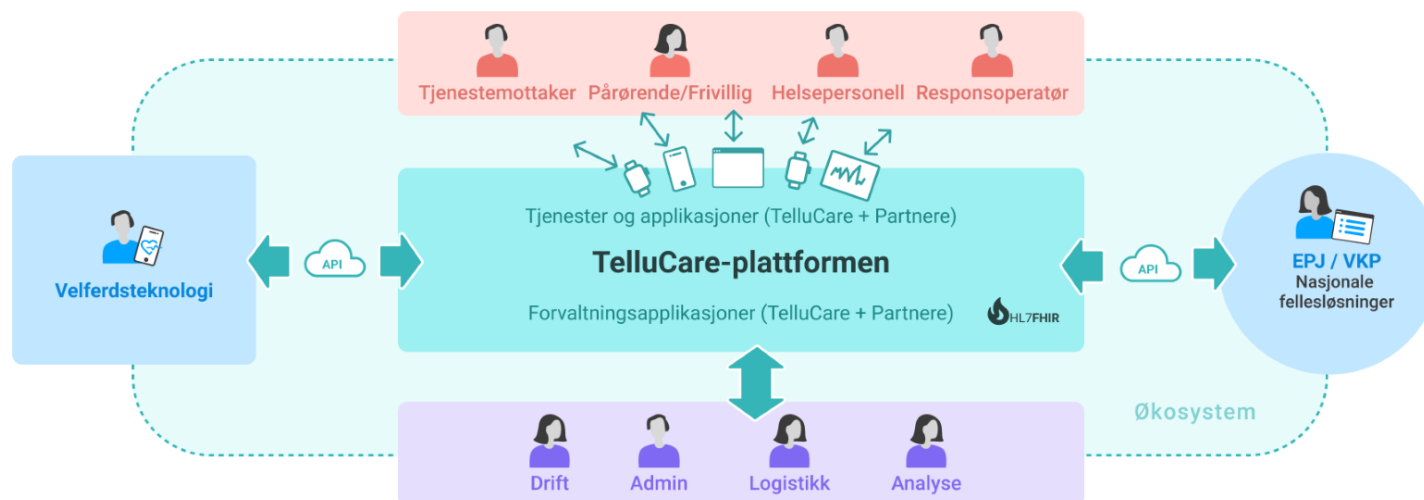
Tjenestemottaker Pårørende/Frivillig Helsepersonell Responsoperatør

Velferdsteknologi

API

Tjenester og applikasjoner (TelluCare + Partnere)

TelluCare-plattformen

Forvaltningsapplikasjoner (TelluCare + Partnere)

HL7FHIR

API

EPJ / VKP
Nasjonale
fellesløsninger

Økosystem

Drift Admin Logistikk Analyse